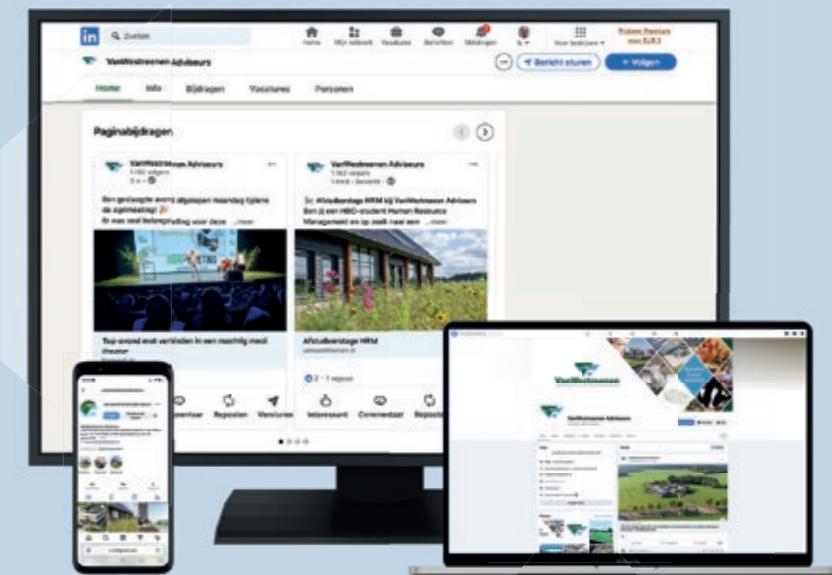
in Zoeken
Home Mijn netwerk Vacatures Berichten Meldingen Ik Voor bedrijven Probeer Premium voor EUR 0

VanWestreenen Adviseurs
Bericht sturen + Volgen
Home Info Bijdragen Vacatures Personen

Paginabijdragen

VanWestreenen Adviseurs
1.162 volgers
3 w
Een geslaagde avond afgelopen maandag tijdens de Jobmeeting! 🎉
Er was veel belangstelling voor deze ...meer
Top-avond met vrienden in een machtig mooi theater
Commentaar Reposten Versturen

VanWestreenen Adviseurs
1.162 volgers
1 mnd
Sv: Afstudeerstage HRM bij VanWestreenen Adviseurs
Ben jij een HBO-student Human Resource Management en op zoek naar een ...meer
Afstudeerstage HRM
vanwestreenen.nl
2 · 1 repost
Interessant Commentaar Reposten

VanWestreenen
VanWestreenen Adviseurs